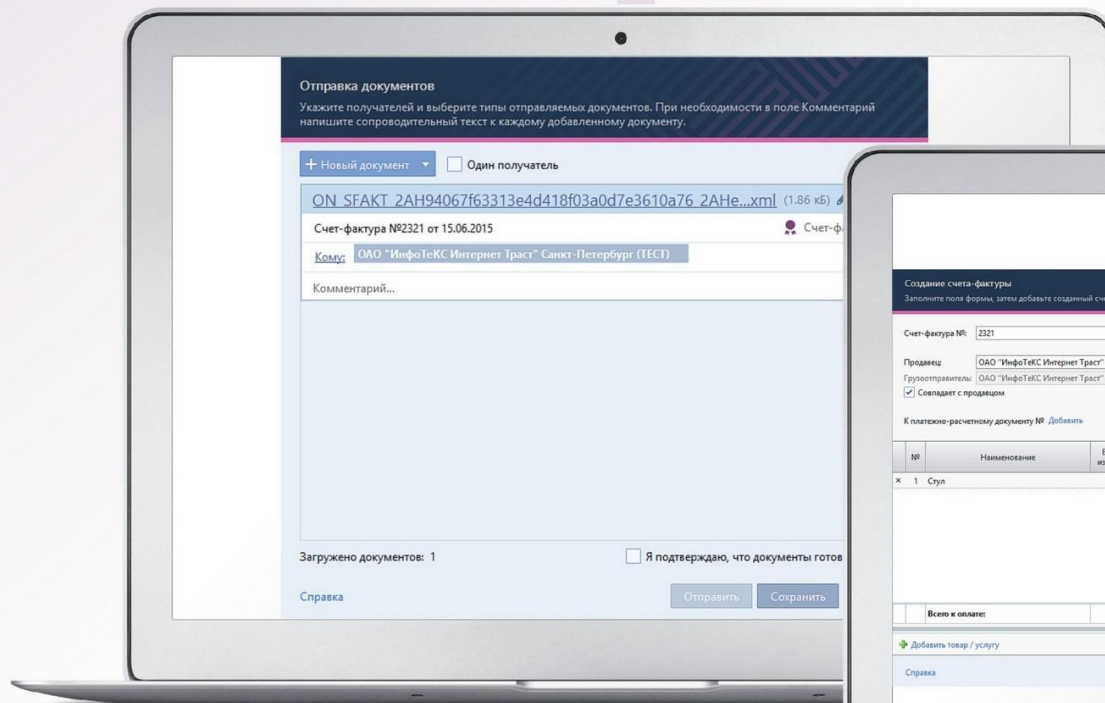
Отправка документов
Укажите получателей и выберите типы отправляемых документов. При необходимости в поле Комментарий напишите сопроводительный текст к каждому добавленному документу.

+ Новый документ ▾ Один получатель

ON_SFAKT_2AH94067f63313e4d418f03a0d7e3610a76_2AHe...xml (1.86 кБ)

Счет-фактура №2321 от 15.06.2015

Счет-ф

Кому: ОАО "ИнфоТеКС Интернет Траст" Санкт-Петербург (ТЕСТ)

Комментарий...

Загружено документов: 1

Я подтверждаю, что документы готов

Справка

Отправить Сохранить

Создание счета-фактуры
Заполните поля формы, затем добавьте созданный сче

Счет-фактура №: 2321

Продавец: ОАО "ИнфоТеКС Интернет Траст"
Грузоотправитель: ОАО "ИнфоТеКС Интернет Траст"
✓ Совпадает с продавцом

К платежно-расчетному документу № Добавить

| № | Наименование | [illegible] |
|---|---|---|
| × 1 | Стул | |
| | Всего к оплате: | |

Добавить товар / услугу

Справка